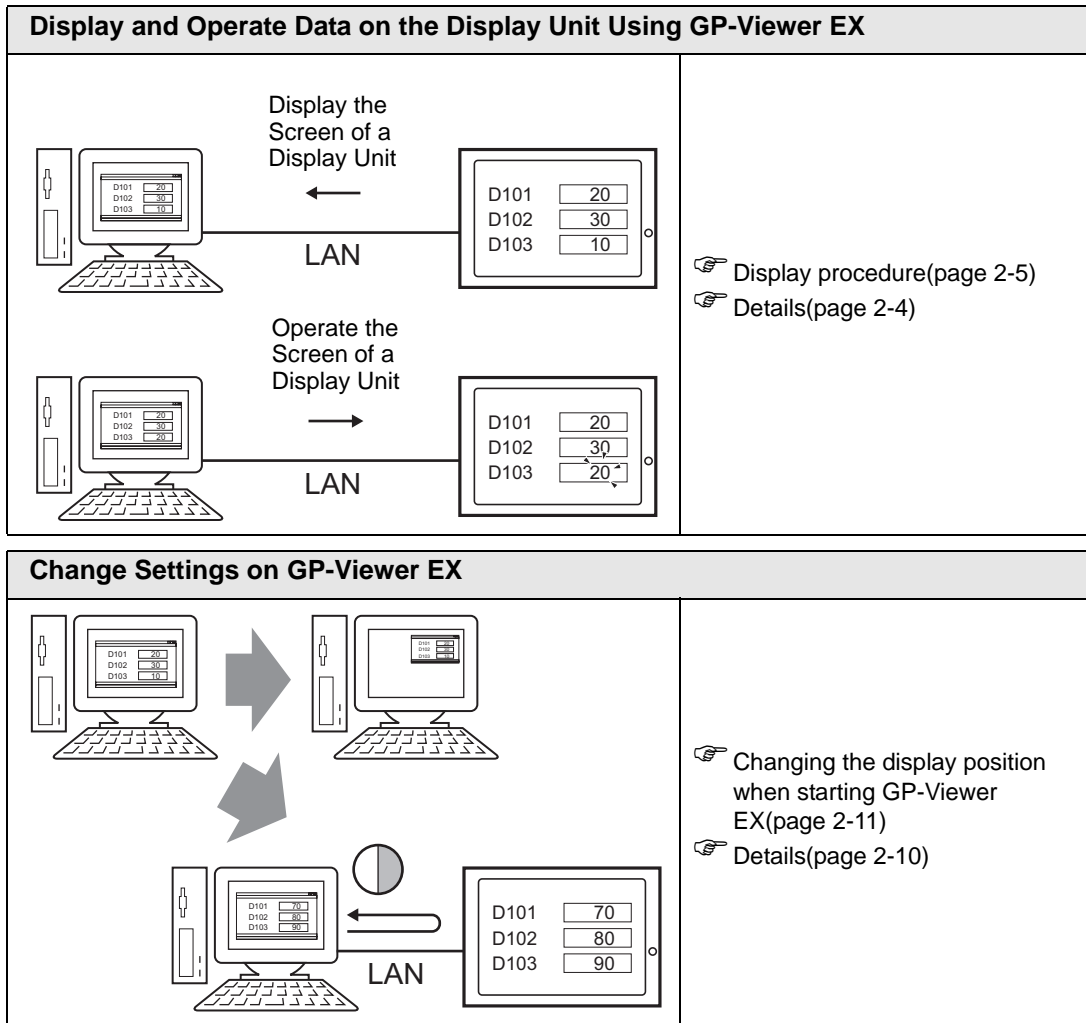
Display and Operate Data on the Display Unit Using GP-Viewer EX

| | |
|---|---|
| D101 20<br>D102 30<br>D103 10<br>Display the Screen of a Display Unit<br>LAN<br>D101 20<br>D102 30<br>D103 10<br><br>D101 20<br>D102 30<br>D103 20<br>Operate the Screen of a Display Unit<br>LAN<br>D101 20<br>D102 30<br>D103 20 | ☞ Display procedure(page 2-5)<br>☞ Details(page 2-4) |

Change Settings on GP-Viewer EX

| | |
|---|---|
| D101 20<br>D102 30<br>D103 10<br><br>D101 70<br>D102 80<br>D103 90<br>LAN<br>D101 70<br>D102 80<br>D103 90 | ☞ Changing the display position when starting GP-Viewer EX(page 2-11)<br>☞ Details(page 2-10) |